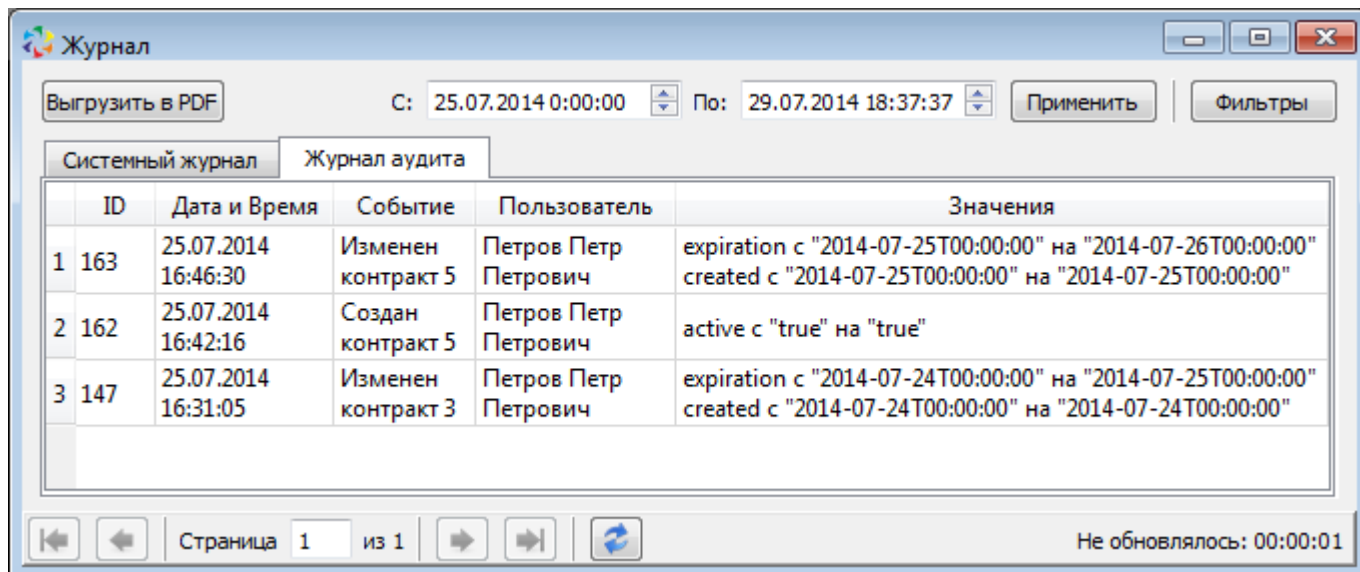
Журнал

Выгрузить в PDF

С: 25.07.2014 0:00:00 По: 29.07.2014 18:37:37 Применить Фильтры

Системный журнал | Журнал аудита

| | ID | Дата и Время | Событие | Пользователь | Значения |
|---|---|---|---|---|---|
| 1 | 163 | 25.07.2014 16:46:30 | Изменен контракт 5 | Петров Петр Петрович | expiration с "2014-07-25T00:00:00" на "2014-07-26T00:00:00" created с "2014-07-25T00:00:00" на "2014-07-25T00:00:00" |
| 2 | 162 | 25.07.2014 16:42:16 | Создан контракт 5 | Петров Петр Петрович | active с "true" на "true" |
| 3 | 147 | 25.07.2014 16:31:05 | Изменен контракт 3 | Петров Петр Петрович | expiration с "2014-07-24T00:00:00" на "2014-07-25T00:00:00" created с "2014-07-24T00:00:00" на "2014-07-24T00:00:00" |

Страница 1 из 1

Не обновлялось: 00:00:01